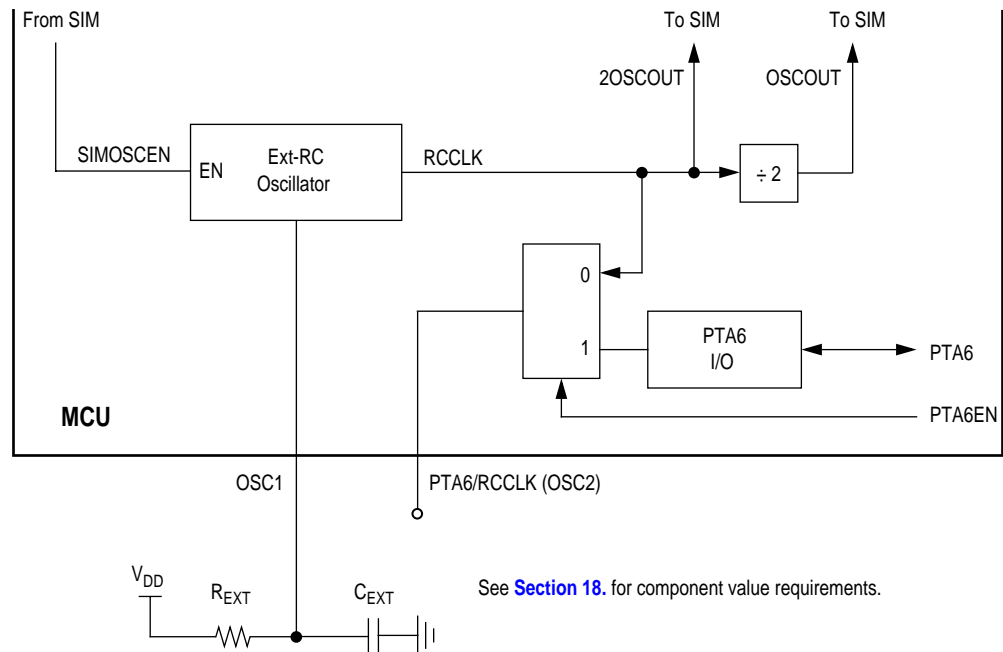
From SIM

To SIM

To SIM

2OSCOUT

OSCOUT

SIMOSCEN

EN

Ext-RC Oscillator

RCCLK

$\div 2$

0

1

PTA6 I/O

PTA6

MCU

PTA6EN

OSC1

PTA6/RCCLK (OSC2)

$V_{DD}$

$R_{EXT}$

$C_{EXT}$

See **Section 18.** for component value requirements.